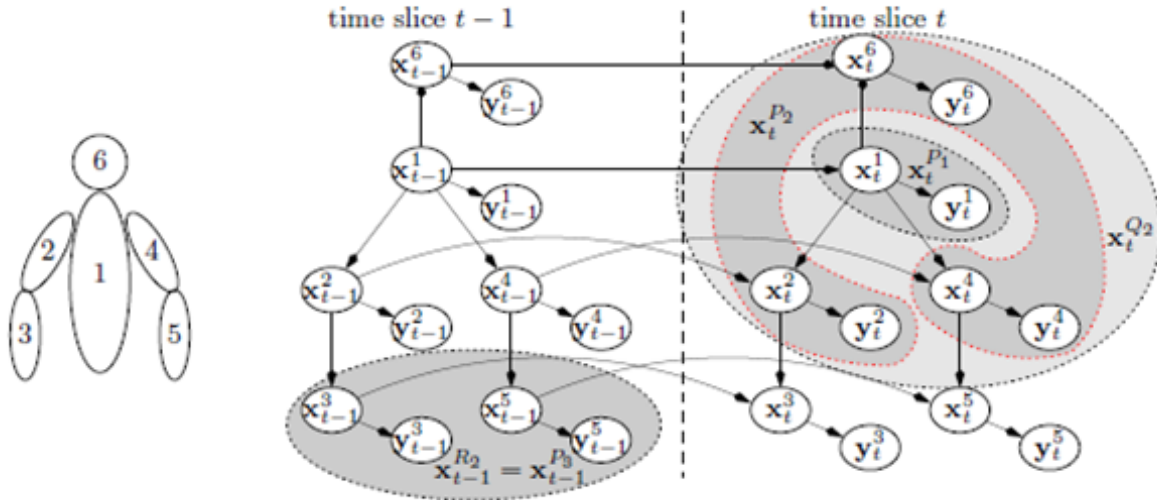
6
2
1
4
3
5

time slice $t-1$

time slice $t$

$\mathbf{x}_{t-1}^6$
$\mathbf{y}_{t-1}^6$
$\mathbf{x}_{t-1}^1$
$\mathbf{y}_{t-1}^1$
$\mathbf{x}_{t-1}^2$
$\mathbf{y}_{t-1}^2$
$\mathbf{x}_{t-1}^4$
$\mathbf{y}_{t-1}^4$
$\mathbf{x}_{t-1}^3$
$\mathbf{y}_{t-1}^3$
$\mathbf{x}_{t-1}^5$
$\mathbf{y}_{t-1}^5$
$\mathbf{x}_{t-1}^{R_2} = \mathbf{x}_{t-1}^{P_3}$

$\mathbf{x}_t^6$
$\mathbf{y}_t^6$
$\mathbf{x}_t^{P_2}$
$\mathbf{x}_t^1$
$\mathbf{x}_t^{P_1}$
$\mathbf{y}_t^1$
$\mathbf{x}_t^{Q_2}$
$\mathbf{x}_t^2$
$\mathbf{y}_t^2$
$\mathbf{x}_t^4$
$\mathbf{y}_t^4$
$\mathbf{x}_t^3$
$\mathbf{y}_t^3$
$\mathbf{x}_t^5$
$\mathbf{y}_t^5$